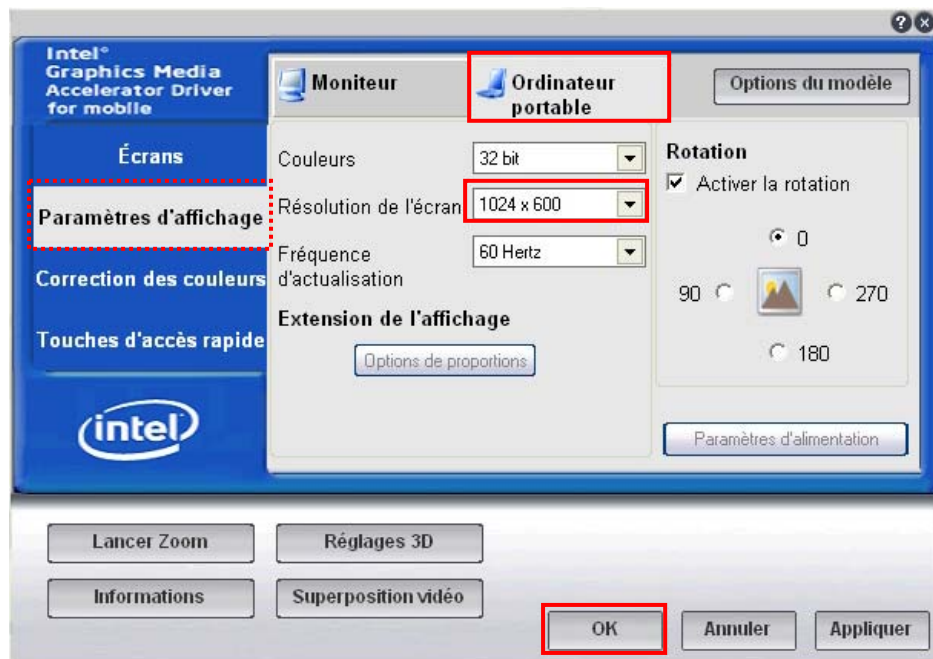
? ×

Intel®
Graphics Media
Accelerator Driver
for mobile

Écrans

Paramètres d'affichage

Correction des couleurs

Touches d'accès rapide

intel

Moniteur

Ordinateur portable

Options du modèle

Couleurs 32 bit

Résolution de l'écran 1024 x 600

Fréquence d'actualisation 60 Hertz

Extension de l'affichage

Options de proportions

Rotation

Activer la rotation

0

90

270

180

Paramètres d'alimentation

Lancer Zoom

Réglages 3D

Informations

Superposition vidéo

OK

Annuler

Appliquer